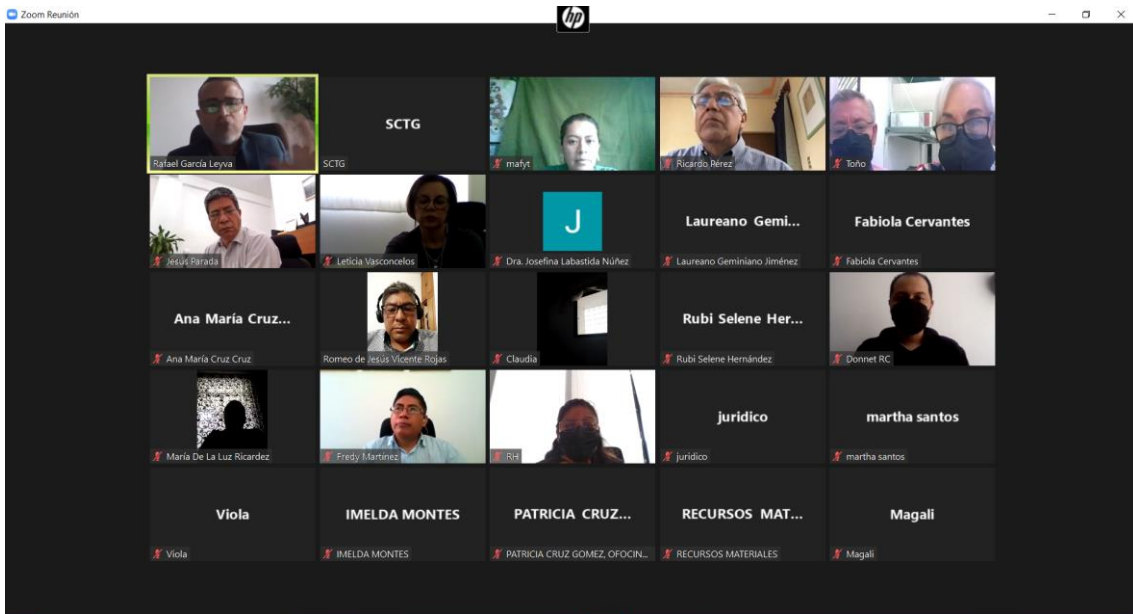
Zoom Reunión

hp

Rafael García Leyva

SCTG
SCTG

mafyt

Ricardo Pérez

Toño

Jesús Parada

Leticia Vasconcelos

J
Dra. Josefina Labastida Núñez

Laureano Gemi...
Laureano Geminiano Jiménez

Fabiola Cervantes
Fabiola Cervantes

Ana María Cruz...
Ana María Cruz Cruz

Romeo de Jesús Vicente Rojas

Claudia

Rubi Selene Her...
Rubi Selene Hernández

Donnet RC

María De La Luz Ricardez

Fredy Martínez

RH

juridico
juridico

martha santos
martha santos

Viola
Viola

IMELDA MONTES
IMELDA MONTES

PATRICIA CRUZ...
PATRICIA CRUZ GOMEZ, OFOCIN...

RECURSOS MAT...
RECURSOS MATERIALES

Magali
Magali